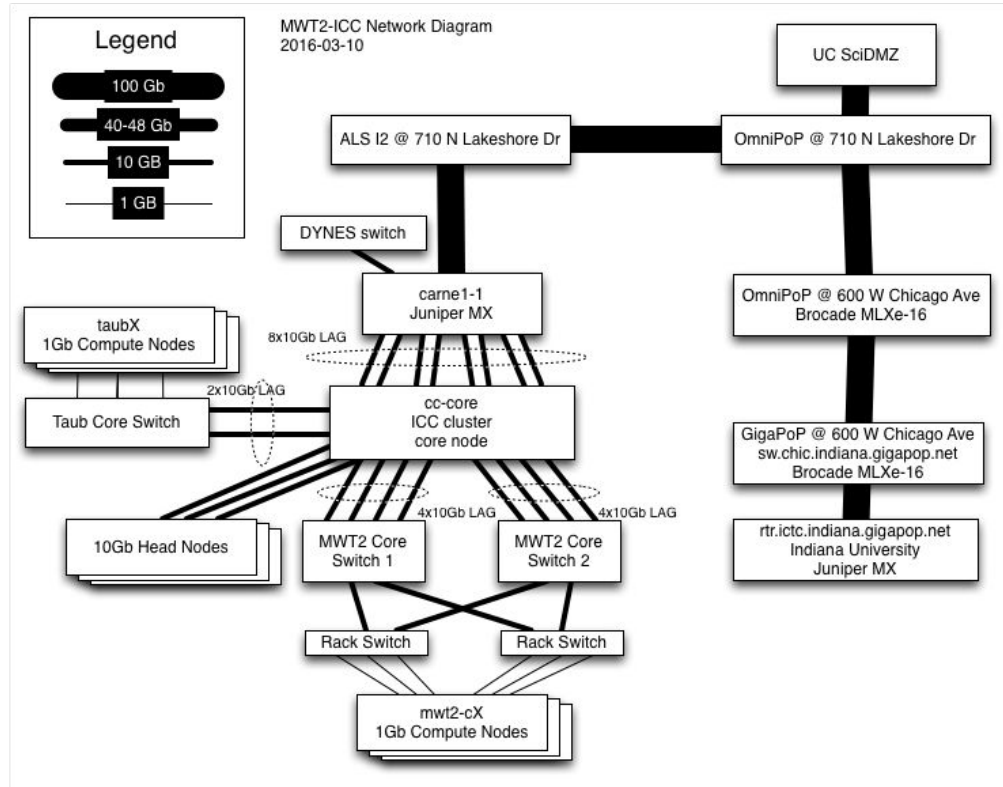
Legend
100 Gb
40-48 Gb
10 GB
1 GB

MWT2-ICC Network Diagram
2016-03-10

UC SciDMZ

ALS I2 @ 710 N Lakeshore Dr

OmniPoP @ 710 N Lakeshore Dr

DYNES switch

carne1-1
Juniper MX

8x10Gb LAG

taubX
1Gb Compute Nodes

2x10Gb LAG

Taub Core Switch

cc-core
ICC cluster
core node

OmniPoP @ 600 W Chicago Ave
Brocade MLXe-16

GigaPoP @ 600 W Chicago Ave
sw.chic.indiana.gigapop.net
Brocade MLXe-16

rtr.ictc.indiana.gigapop.net
Indiana University
Juniper MX

4x10Gb LAG

4x10Gb LAG

10Gb Head Nodes

MWT2 Core
Switch 1

MWT2 Core
Switch 2

Rack Switch

Rack Switch

mwt2-cX
1Gb Compute Nodes